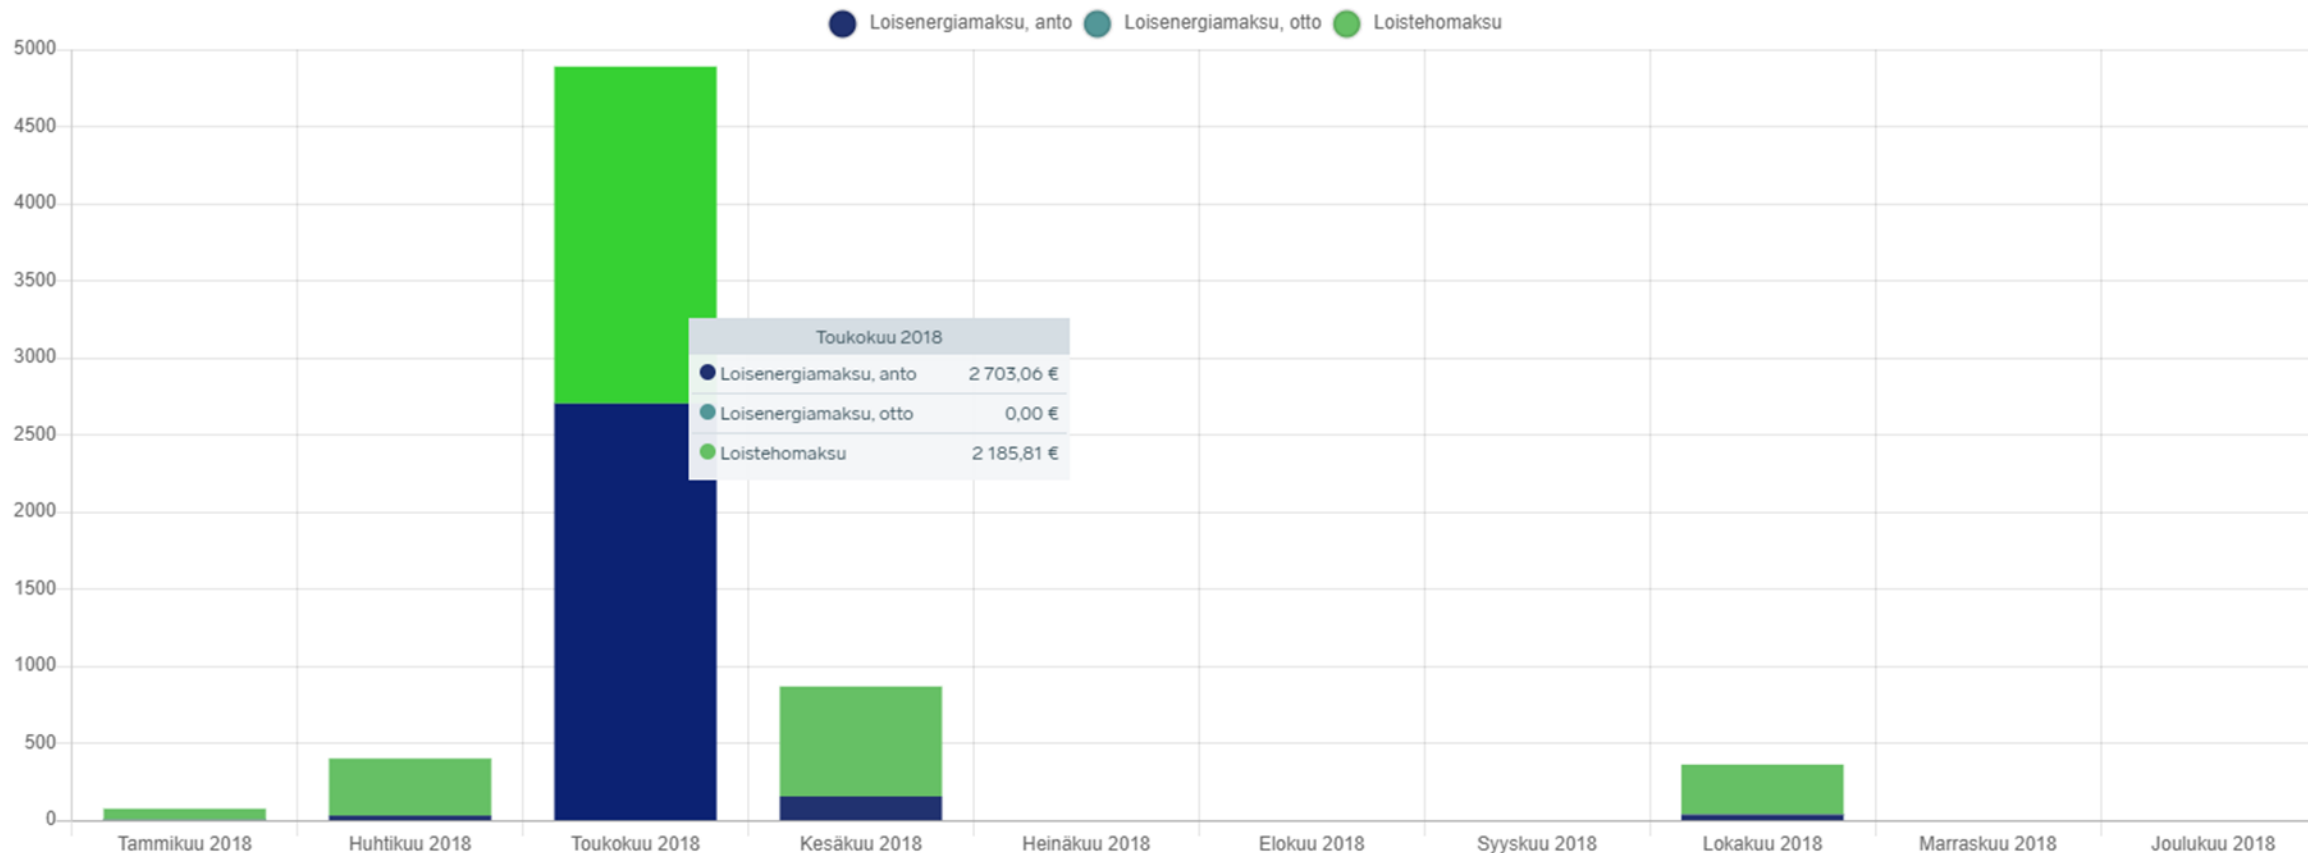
Loisenergiamaksu, anto Loisenergiamaksu, otto Loistehomaksu

5000
4500
4000
3500
3000
2500
2000
1500
1000
500
0

Toukokuu 2018
Loisenergiamaksu, anto 2 703,06 €
Loisenergiamaksu, otto 0,00 €
Loistehomaksu 2 185,81 €

Tammikuu 2018 Huhtikuu 2018 Toukokuu 2018 Kesäkuu 2018 Heinäkuu 2018 Elokuu 2018 Syyskuu 2018 Lokakuu 2018 Marraskuu 2018 Joulukuu 2018